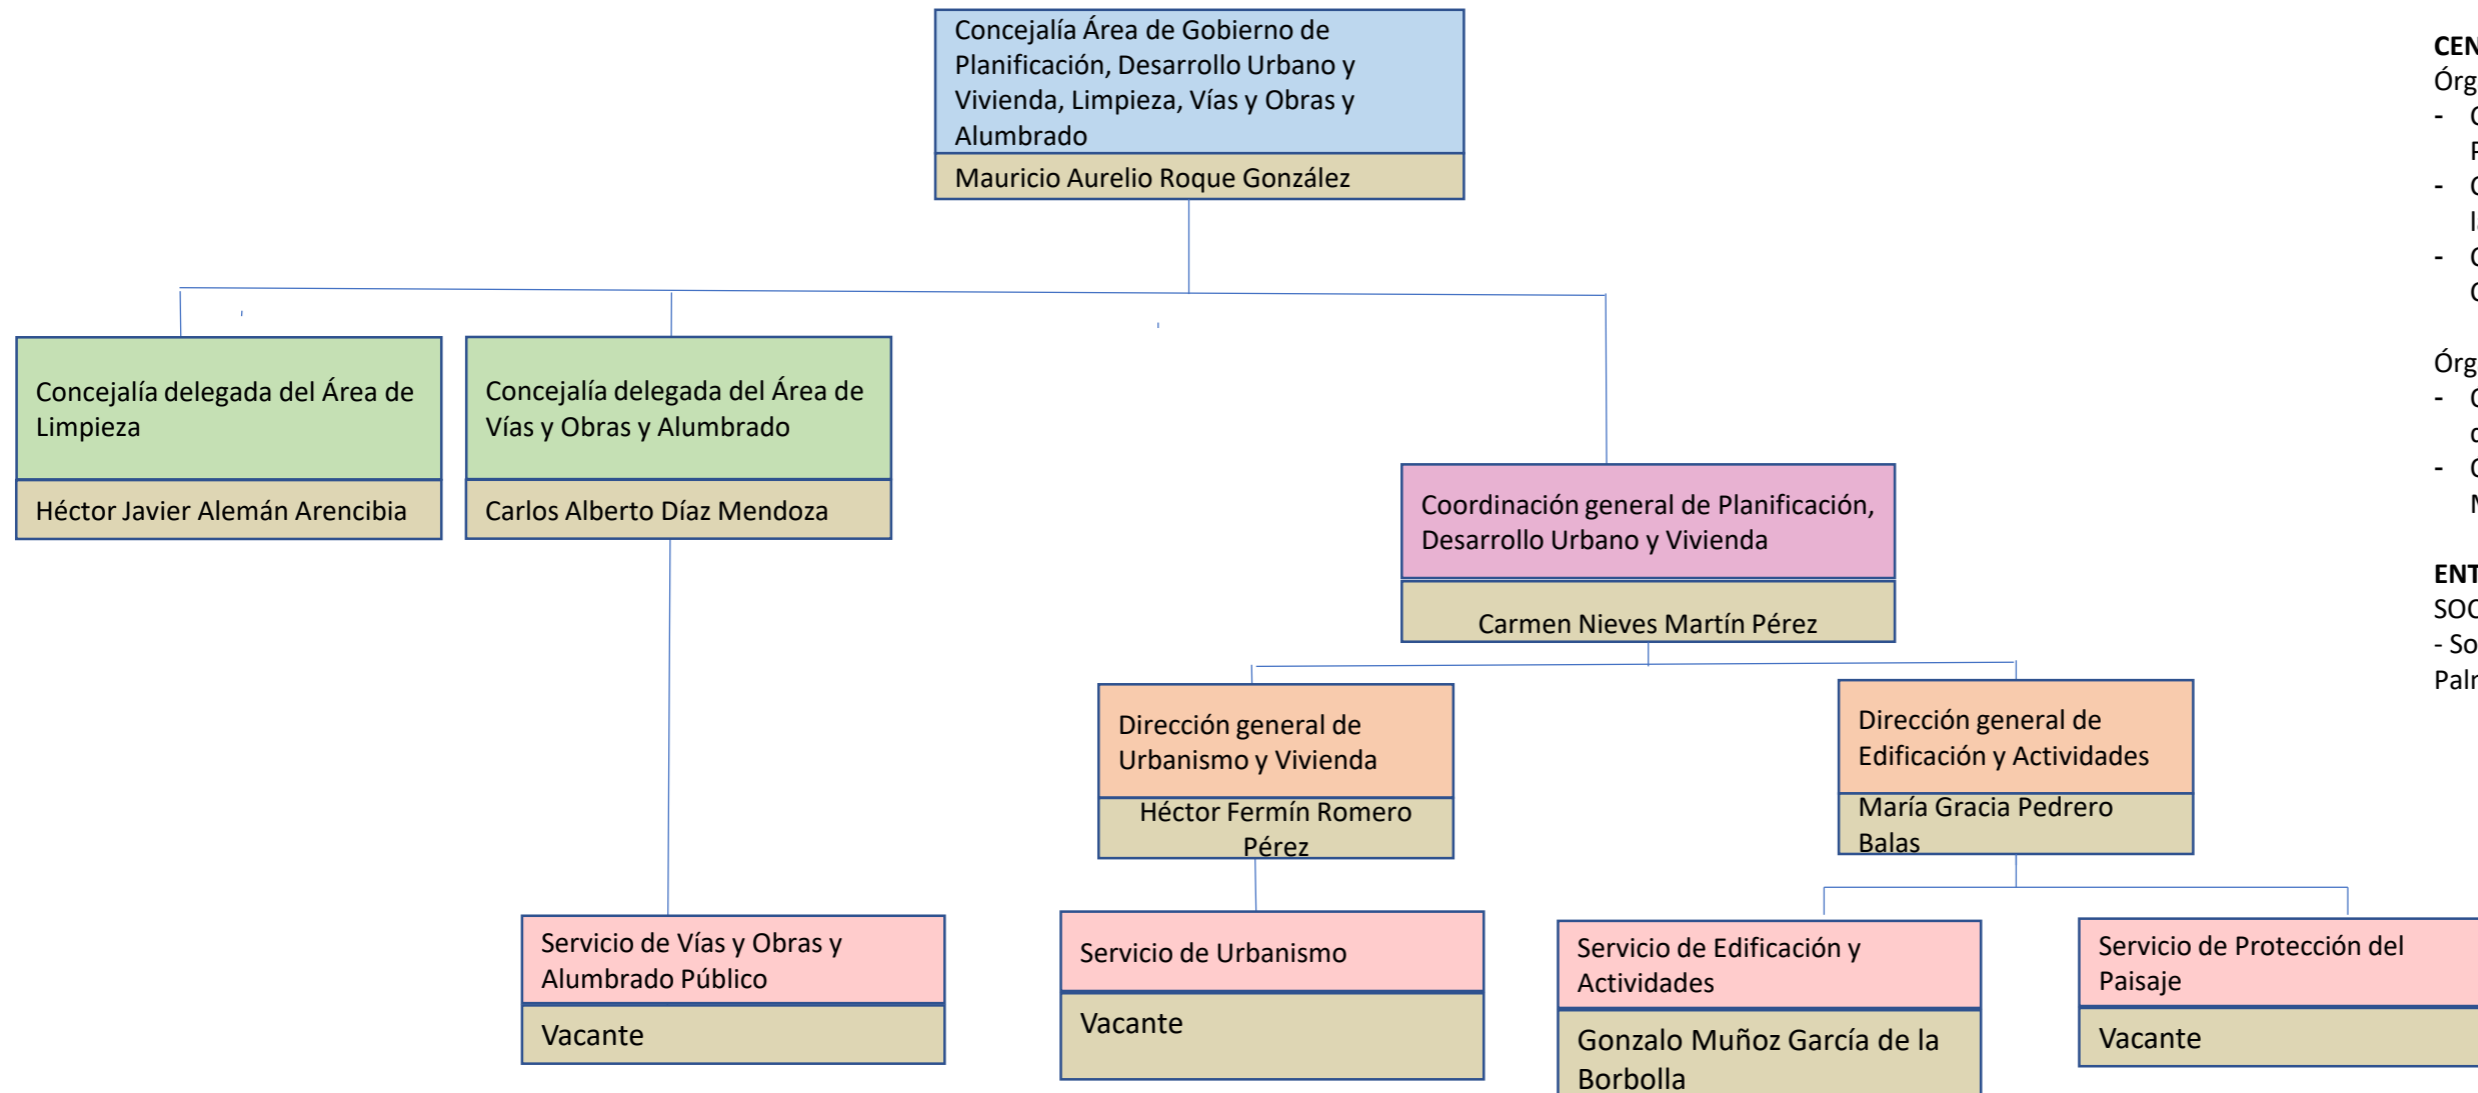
Concejalía Área de Gobierno de Planificación, Desarrollo Urbano y Vivienda, Limpieza, Vías y Obras y Alumbrado

Mauricio Aurelio Roque González

Concejalía delegada del Área de Limpieza

Héctor Javier Alemán Arencibia

Concejalía delegada del Área de Vías y Obras y Alumbrado

Carlos Alberto Díaz Mendoza

Coordinación general de Planificación, Desarrollo Urbano y Vivienda

Carmen Nieves Martín Pérez

Dirección general de Urbanismo y Vivienda

Héctor Fermín Romero Pérez

Dirección general de Edificación y Actividades

María Gracia Pedrero Balas

Servicio de Vías y Obras y Alumbrado Público

Vacante

Servicio de Urbanismo

Vacante

Servicio de Edificación y Actividades

Gonzalo Muñoz García de la Borbolla

Servicio de Protección del Paisaje

Vacante

CEN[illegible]
Órg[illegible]
- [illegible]
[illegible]
- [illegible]
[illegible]
- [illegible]
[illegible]

Órg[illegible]
- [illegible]
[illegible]
- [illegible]
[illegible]

ENT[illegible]
SOC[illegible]
- So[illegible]
Palr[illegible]